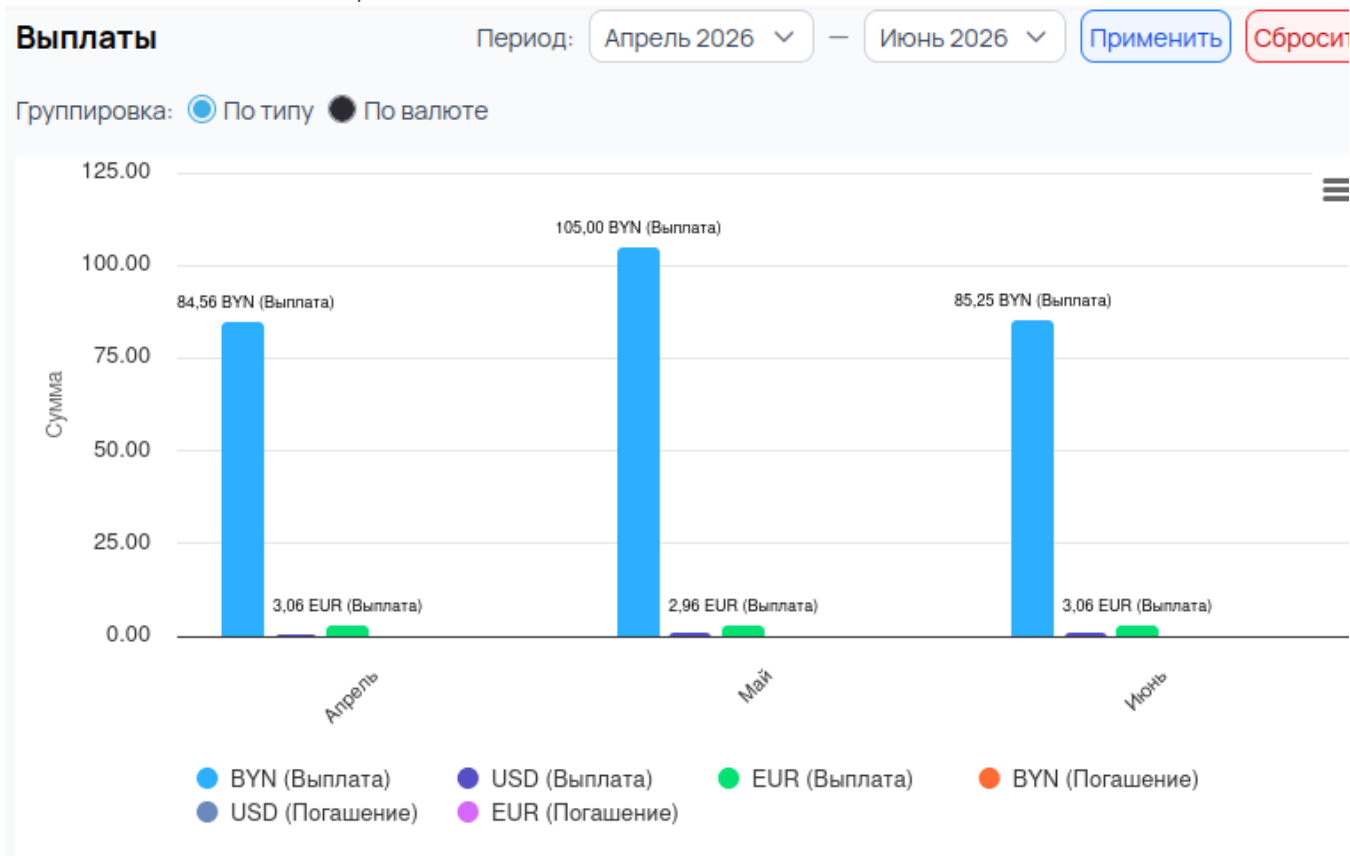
Выплаты

Период: Апрель 2026 — Июнь 2026 Применить Сбросит

Группировка: По типу По валюте

125.00
100.00
75.00
50.00
25.00
0.00

Сумма

84,56 BYN (Выплата)
3,06 EUR (Выплата)
105,00 BYN (Выплата)
2,96 EUR (Выплата)
85,25 BYN (Выплата)
3,06 EUR (Выплата)

Апрель
Май
Июнь

BYN (Выплата) USD (Выплата) EUR (Выплата) BYN (Погашение)
USD (Погашение) EUR (Погашение)